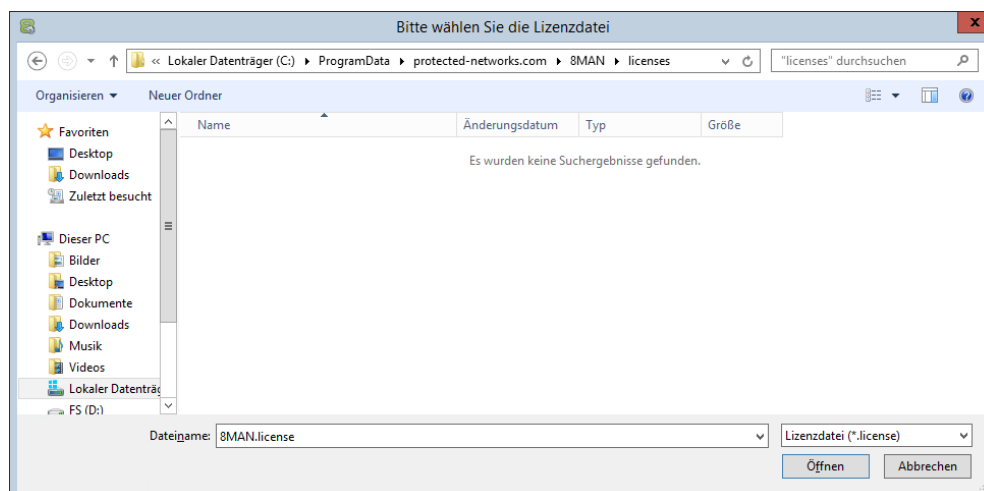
Bitte wählen Sie die Lizenzdatei

« Lokaler Datenträger (C:) ▸ ProgramData ▸ protected-networks.com ▸ 8MAN ▸ licenses

"licenses" durchsuchen

Organisieren ▾ Neuer Ordner

Favoriten
Desktop
Downloads
Zuletzt besucht

Dieser PC
Bilder
Desktop
Dokumente
Downloads
Musik
Videos
Lokaler Datenträg
FS (D:)

| Name | Änderungsdatum | Typ | Größe |
|---|---|---|---|

Es wurden keine Suchergebnisse gefunden.

Dateiname: 8MAN.license

Lizenzdatei (*.license)

Öffnen Abbrechen